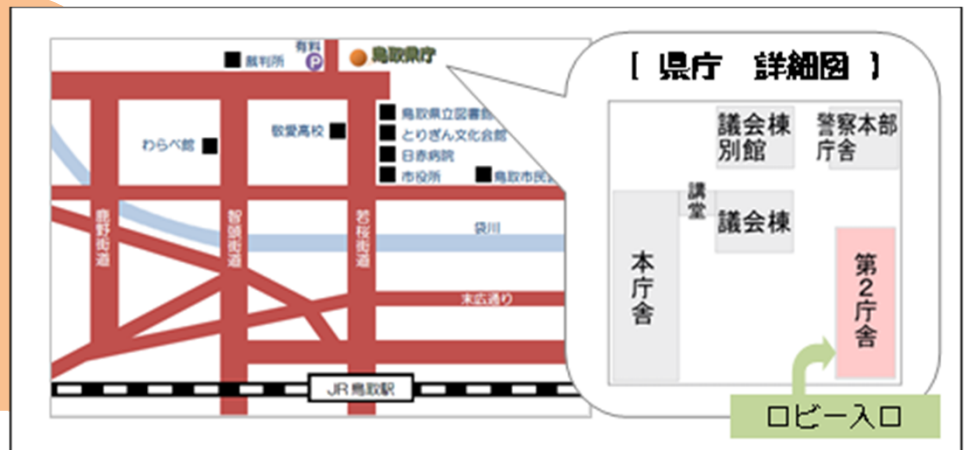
裁判所
有料
P
鳥取県庁
わらべ館
敬愛高校
鳥取県立図書館
とりぎん文化会館
日赤病院
市役所
鳥取市民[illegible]
鹿野街道
智頭街道
若桜街道
袋川
末広通り
JR鳥取駅

【 県庁　詳細図 】
議会棟別館
警察本部庁舎
講堂
議会棟
本庁舎
第2庁舎
ロビー入口